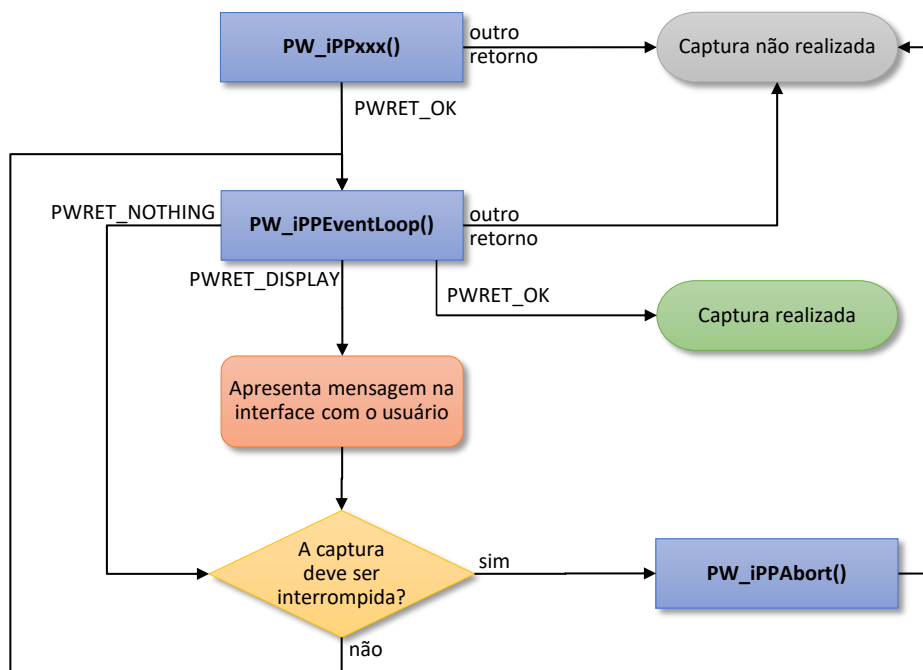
PW_iPPxxx()

outro retorno

Captura não realizada

PWRET_OK

PWRET_NOTHING

PW_iPPEventLoop()

outro retorno

PWRET_DISPLAY

PWRET_OK

Captura realizada

Apresenta mensagem na interface com o usuário

A captura deve ser interrompida?

sim

PW_iPPAbort()

não